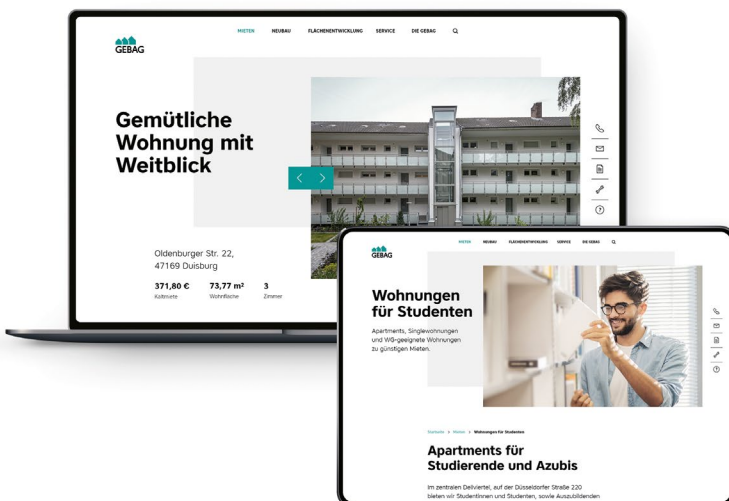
GEBAG

MIETEN NEUBAU FLÄCHENENTWICKLUNG SERVICE DIE GEBAG

Gemütliche Wohnung mit Weitblick

Oldenburger Str. 22, 47169 Duisburg

371,80 €
Kaltmiete

73,77 m²
Wohnfläche

3
Zimmer

GEBAG

MIETEN NEUBAU FLÄCHENENTWICKLUNG SERVICE DIE GEBAG

Wohnungen für Studenten

Apartments, Singlewohnungen und WG-geeignete Wohnungen zu günstigen Mieten.

Startseite > Mieten > Wohnungen für Studenten

Apartments für Studierende und Azubis

Im zentralen Dellviertel, auf der Düsseldorfer Straße 220 bieten wir Studentinnen und Studenten, sowie Auszubildenden